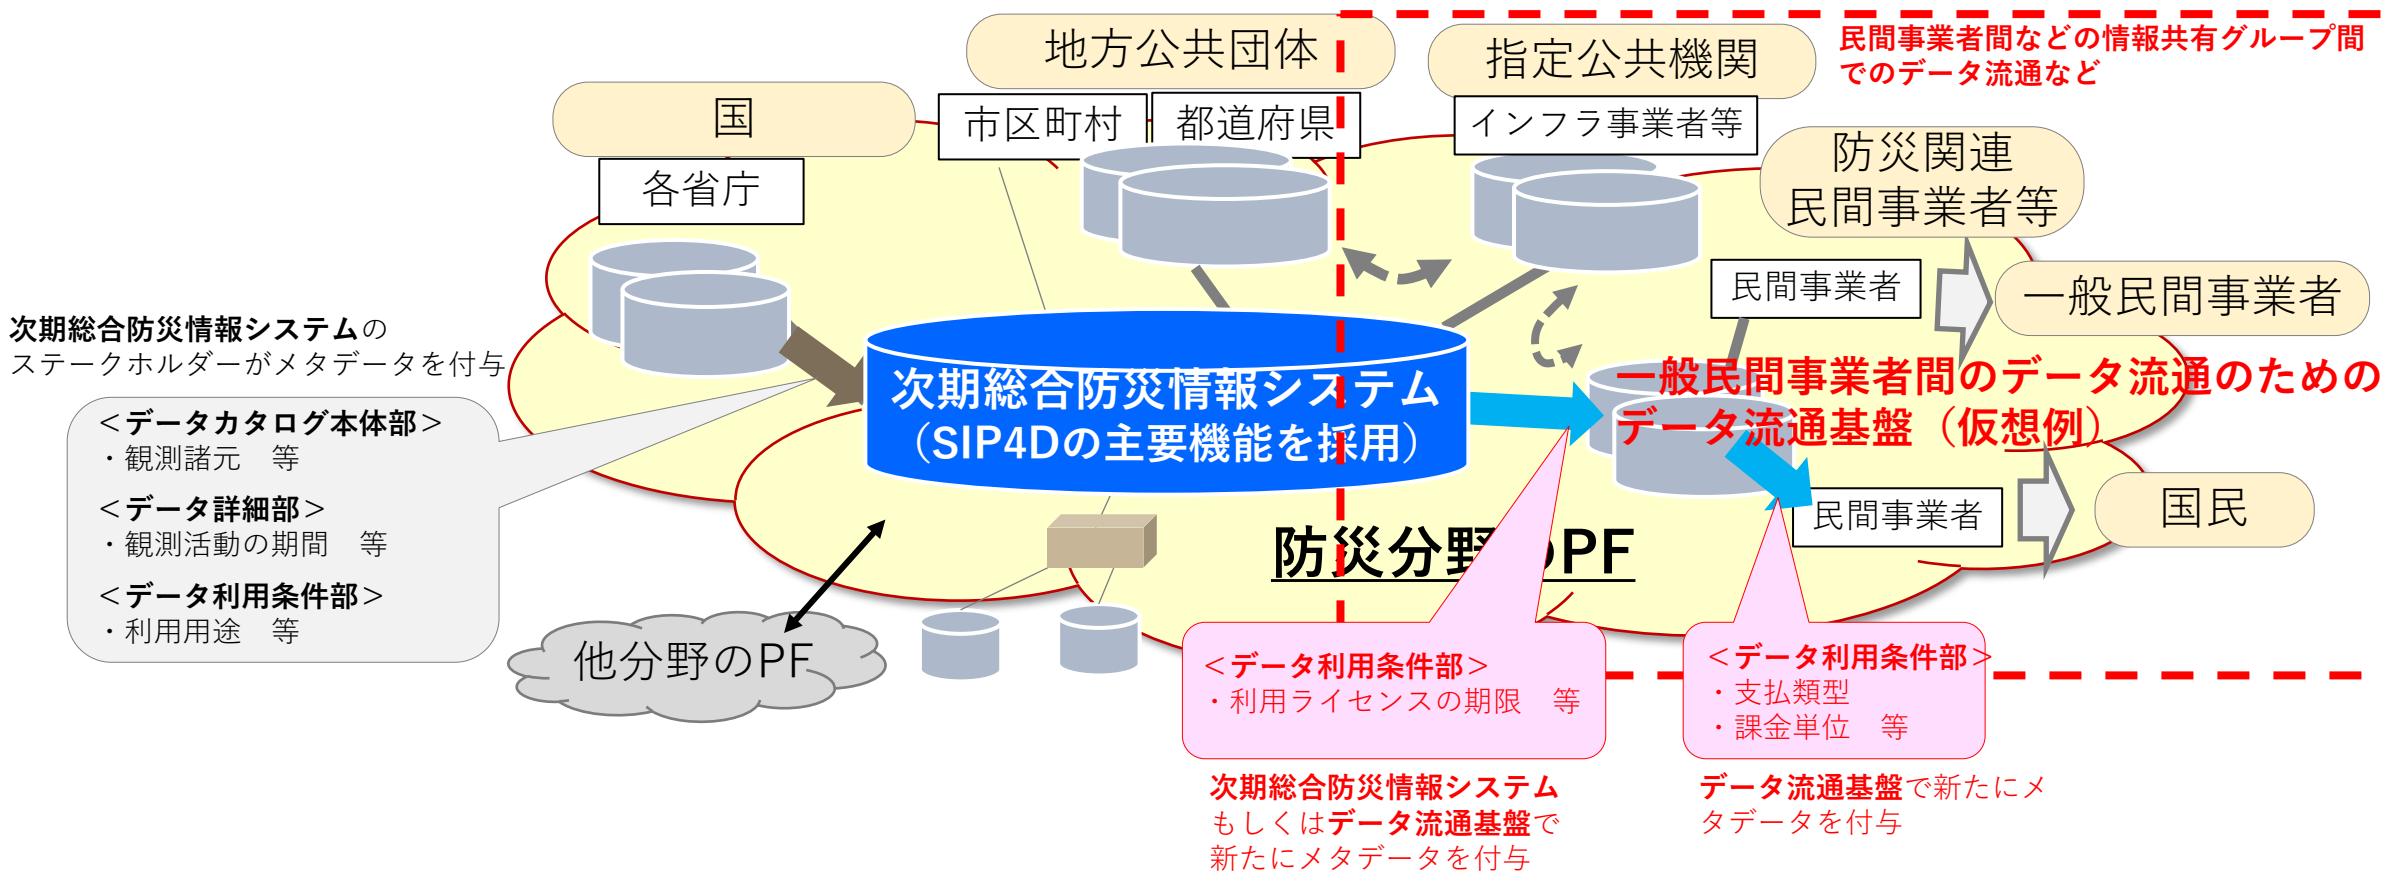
地方公共団体

指定公共機関

民間事業者間などの情報共有グループ間でのデータ流通など

国

市区町村

都道府県

インフラ事業者等

防災関連
民間事業者等

各省庁

民間事業者

一般民間事業者

次期総合防災情報システムのステークホルダーがメタデータを付与

次期総合防災情報システム
(SIP4Dの主要機能を採用)

一般民間事業者間のデータ流通のためのデータ流通基盤（仮想例）

＜データカタログ本体部＞
・観測諸元　等

＜データ詳細部＞
・観測活動の期間　等

＜データ利用条件部＞
・利用用途　等

民間事業者

国民

防災分野のPF

他分野のPF

＜データ利用条件部＞
・利用ライセンスの期限　等

＜データ利用条件部＞
・支払類型
・課金単位　等

次期総合防災情報システムもしくはデータ流通基盤で新たにメタデータを付与

データ流通基盤で新たにメタデータを付与